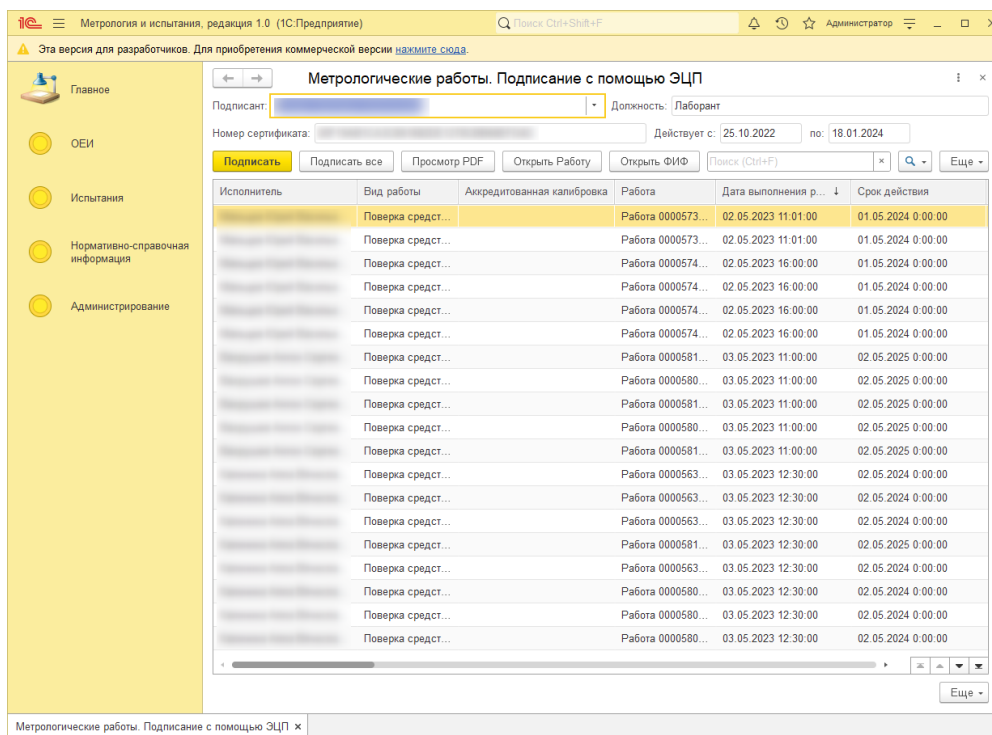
1С Метрология и испытания, редакция 1.0 (1С:Предприятие)
Поиск Ctrl+Shift+F
Администратор

Эта версия для разработчиков. Для приобретения коммерческой версии нажмите сюда.

Главное
ОЕИ
Испытания
Нормативно-справочная информация
Администрирование

Метрологические работы. Подписание с помощью ЭЦП

Подписант: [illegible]
Должность: Лаборант
Номер сертификата: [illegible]
Действует с: 25.10.2022 по: 18.01.2024

Подписать | Подписать все | Просмотр PDF | Открыть Работу | Открыть ФИФ | Поиск (Ctrl+F) | Еще

| Исполнитель | Вид работы | Аккредитованная калибровка | Работа | Дата выполнения р... | Срок действия |
|---|---|---|---|---|---|
| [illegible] | Поверка средст... | | Работа 0000573... | 02.05.2023 11:01:00 | 01.05.2024 0:00:00 |
| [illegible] | Поверка средст... | | Работа 0000573... | 02.05.2023 11:01:00 | 01.05.2024 0:00:00 |
| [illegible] | Поверка средст... | | Работа 0000574... | 02.05.2023 16:00:00 | 01.05.2024 0:00:00 |
| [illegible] | Поверка средст... | | Работа 0000574... | 02.05.2023 16:00:00 | 01.05.2024 0:00:00 |
| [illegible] | Поверка средст... | | Работа 0000574... | 02.05.2023 16:00:00 | 01.05.2024 0:00:00 |
| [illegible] | Поверка средст... | | Работа 0000574... | 02.05.2023 16:00:00 | 01.05.2024 0:00:00 |
| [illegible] | Поверка средст... | | Работа 0000581... | 03.05.2023 11:00:00 | 02.05.2025 0:00:00 |
| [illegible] | Поверка средст... | | Работа 0000580... | 03.05.2023 11:00:00 | 02.05.2025 0:00:00 |
| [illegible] | Поверка средст... | | Работа 0000581... | 03.05.2023 11:00:00 | 02.05.2025 0:00:00 |
| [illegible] | Поверка средст... | | Работа 0000580... | 03.05.2023 11:00:00 | 02.05.2025 0:00:00 |
| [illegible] | Поверка средст... | | Работа 0000581... | 03.05.2023 11:00:00 | 02.05.2025 0:00:00 |
| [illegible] | Поверка средст... | | Работа 0000563... | 03.05.2023 12:30:00 | 02.05.2024 0:00:00 |
| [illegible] | Поверка средст... | | Работа 0000563... | 03.05.2023 12:30:00 | 02.05.2024 0:00:00 |
| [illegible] | Поверка средст... | | Работа 0000563... | 03.05.2023 12:30:00 | 02.05.2024 0:00:00 |
| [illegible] | Поверка средст... | | Работа 0000581... | 03.05.2023 12:30:00 | 02.05.2025 0:00:00 |
| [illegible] | Поверка средст... | | Работа 0000563... | 03.05.2023 12:30:00 | 02.05.2024 0:00:00 |
| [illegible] | Поверка средст... | | Работа 0000580... | 03.05.2023 12:30:00 | 02.05.2024 0:00:00 |
| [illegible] | Поверка средст... | | Работа 0000580... | 03.05.2023 12:30:00 | 02.05.2024 0:00:00 |
| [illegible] | Поверка средст... | | Работа 0000580... | 03.05.2023 12:30:00 | 02.05.2024 0:00:00 |

Еще

Метрологические работы. Подписание с помощью ЭЦП ×